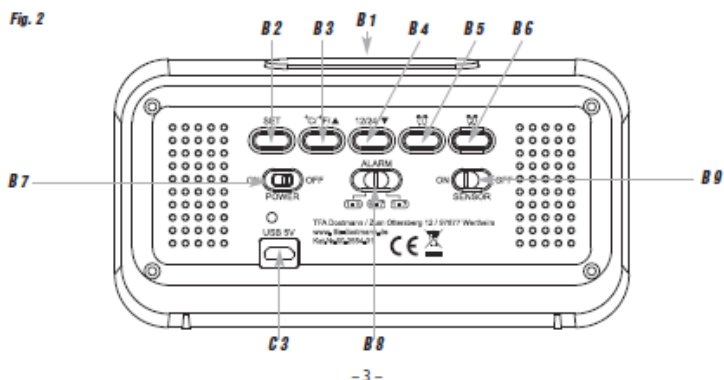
Fig. 2

B 1

B 2 B 3 B 4 B 5 B 6

SET °C/°F/▲ 12/24/▼

B 7

ON OFF POWER

ALARM

ON OFF SENSOR

B 9

USB 5V

TFA Dostmann / Zum Ottersberg 12 / 97877 Wertheim
www.tfa-dostmann.de
Kat.Nr. 60.2554.01

B 8

C 3

– 3 –